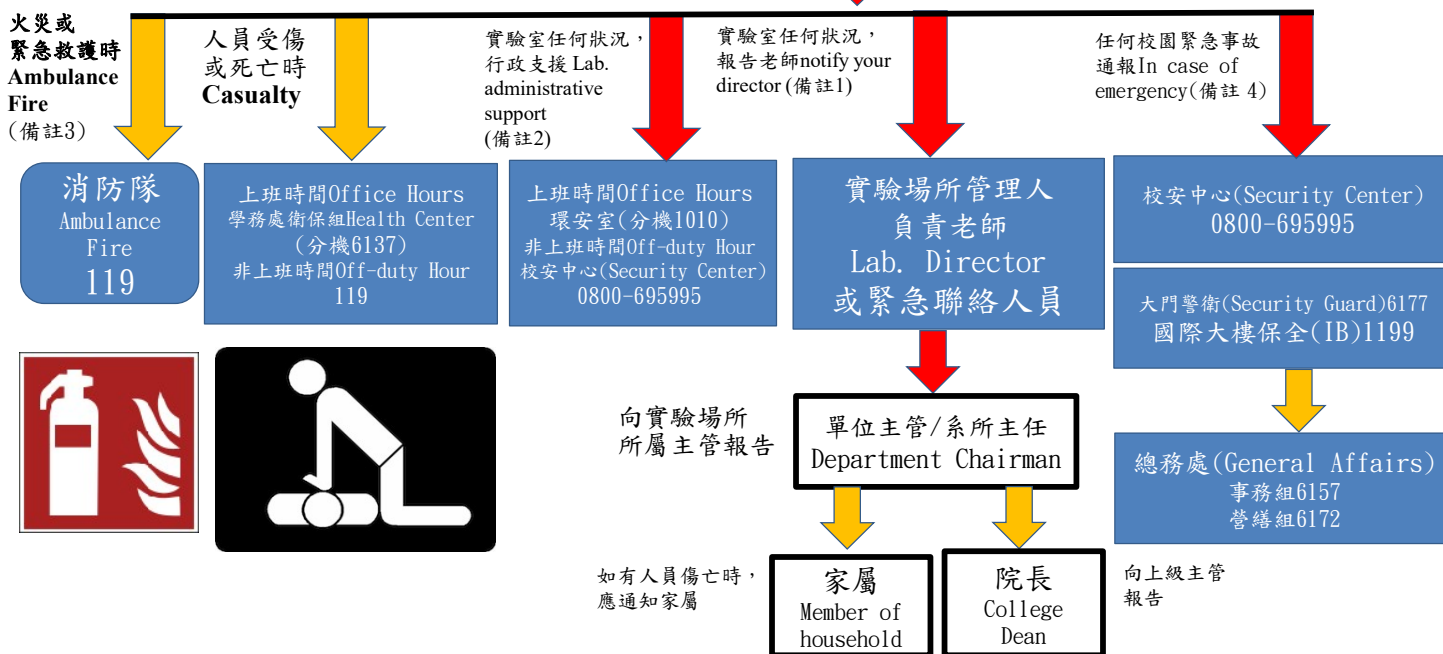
火災或
緊急救護時
Ambulance
Fire
(備註3)

人員受傷
或死亡時
Casualty

實驗室任何狀況，
行政支援 Lab. administrative support
(備註2)

實驗室任何狀況，
報告老師notify your director (備註1)

任何校園緊急事故
通報In case of emergency(備註 4)

消防隊
Ambulance
Fire
119

上班時間Office Hours
學務處衛保組Health Center
(分機6137)
非上班時間Off-duty Hour
119

上班時間Office Hours
環安室(分機1010)
非上班時間Off-duty Hour
校安中心(Security Center)
0800-695995

實驗場所管理人
負責老師
Lab. Director
或緊急聯絡人員

校安中心(Security Center)
0800-695995

大門警衛(Security Guard)6177
國際大樓保全(IB)1199

向實驗場所
所屬主管報告

單位主管/系所主任
Department Chairman

總務處(General Affairs)
事務組6157
營繕組6172

如有人員傷亡時，
應通知家屬

家屬
Member of household

院長
College Dean

向上級主管
報告